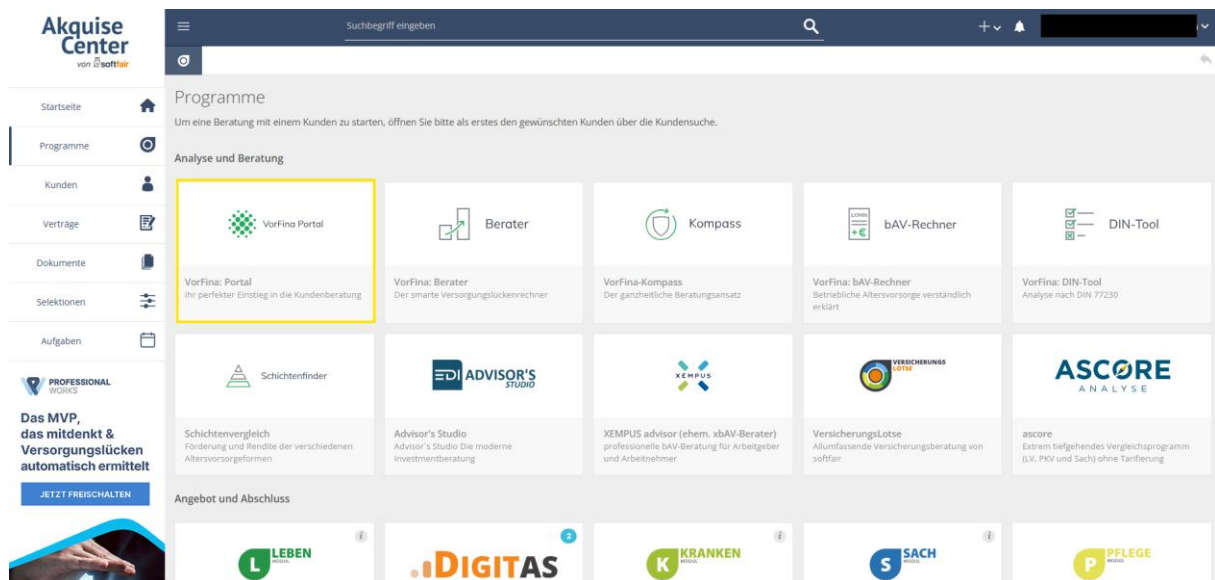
Akquise Center
von softfair

Startseite
Programme
Kunden
Verträge
Dokumente
Selektionen
Aufgaben

PROFESSIONAL WORKS
Das MVP, das mitdenkt & Versorgungslücken automatisch ermittelt
JETZT FREISCHALTEN

Suchbegriff eingeben

Programme
Um eine Beratung mit einem Kunden zu starten, öffnen Sie bitte als erstes den gewünschten Kunden über die Kundensuche.

Analyse und Beratung

VorFina Portal
VorFina: Portal
Ihr perfekter Einstieg in die Kundenberatung

Berater
VorFina: Berater
Der smarte Versorgungslückenrechner

Kompass
VorFina-Kompass
Der ganzheitliche Beratungsansatz

LOHN
bAV-Rechner
VorFina: bAV-Rechner
Betriebliche Altersvorsorge verständlich erklärt

DIN-Tool
VorFina: DIN-Tool
Analyse nach DIN 77230

Schichtenfinder
Schichtenvergleich
Förderung und Rendite der verschiedenen Altersvorsorgeformen

ADVISOR'S STUDIO
Advisor's Studio
Advisor´s Studio Die moderne Investmentberatung

XEMPUS
XEMPUS advisor (ehem. xbAV-Berater)
professionelle bAV-Beratung für Arbeitgeber und Arbeitnehmer

VERSICHERUNGS LOTSE
VersicherungsLotse
Allumfassende Versicherungsberatung von softfair

ASCORE ANALYSE
ascore
Extrem tiefgehendes Vergleichsprogramm (LV, PKV und Sach) ohne Tarifierung

Angebot und Abschluss

L LEBEN MODUL
DIGITAS
2
K KRANKEN MODUL
S SACH MODUL
P PFLEGE MODUL